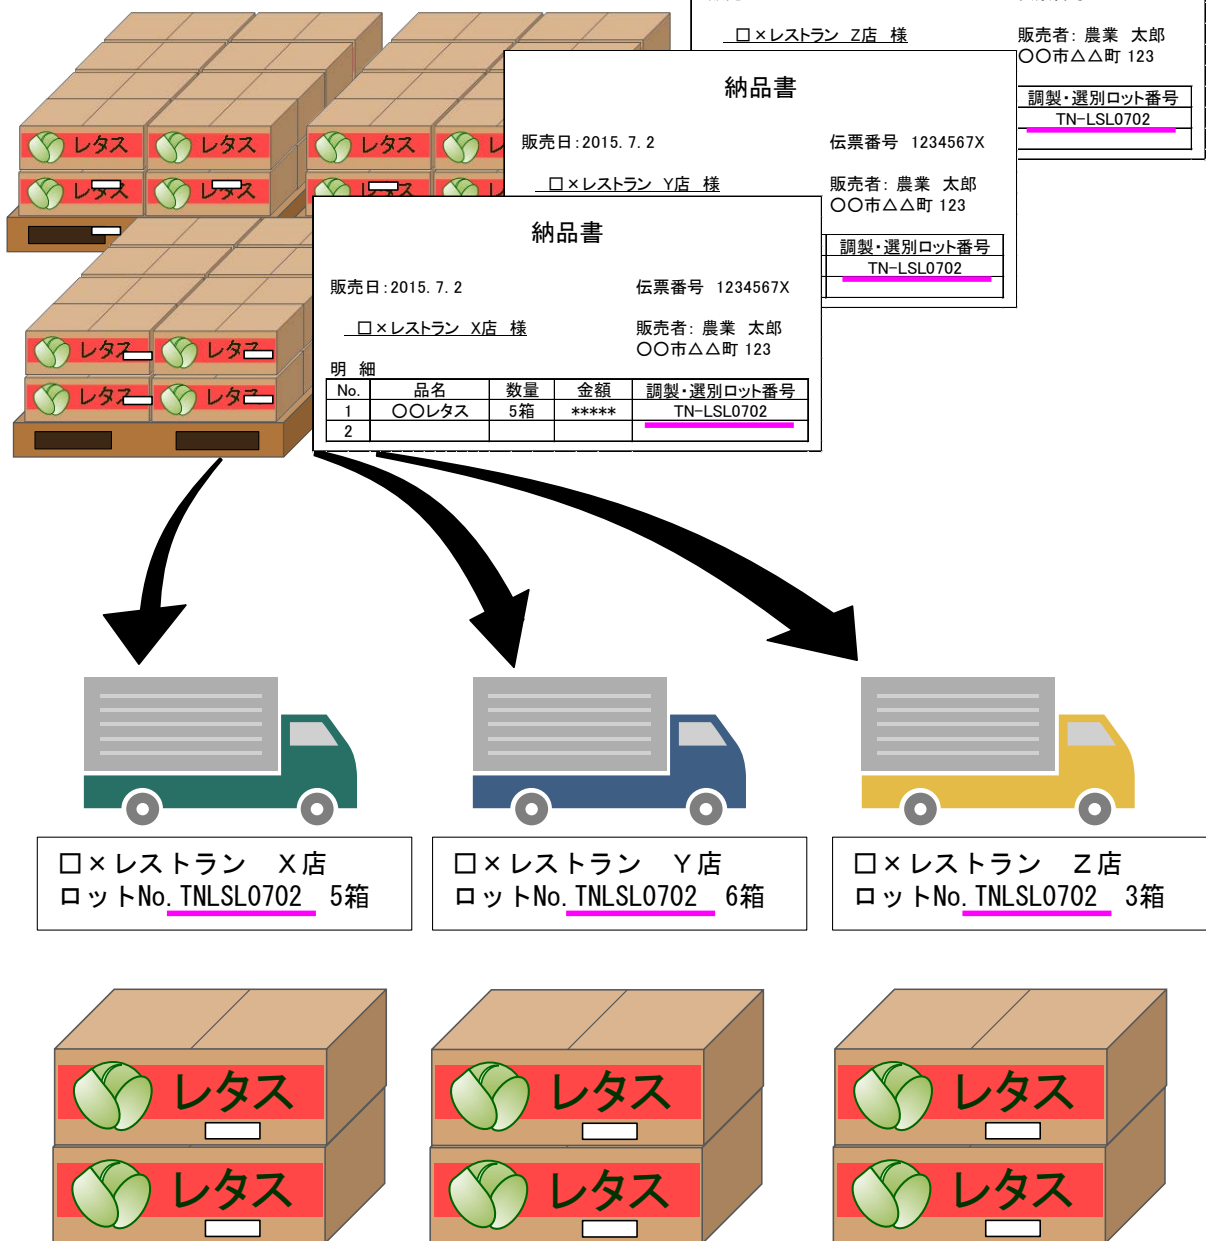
レタス
レタス
レタス
レタス
レタス
レタス
レタス
レタス
レタス
レタス
レタス
レタス

□×レストラン Z店 様
販売者: 農業 太郎
○○市△△町 123
調製・選別ロット番号
TN-LSL0702

納品書
販売日:2015. 7. 2
伝票番号 1234567X
□×レストラン Y店 様
販売者: 農業 太郎
○○市△△町 123
調製・選別ロット番号
TN-LSL0702

納品書
販売日:2015. 7. 2
伝票番号 1234567X
□×レストラン X店 様
販売者: 農業 太郎
○○市△△町 123
明 細

| No. | 品名 | 数量 | 金額 | 調製・選別ロット番号 |
|---|---|---|---|---|
| 1 | ○○レタス | 5箱 | ***** | TN-LSL0702 |
| 2 | | | | |

□×レストラン X店
ロットNo. TNLSL0702 5箱

□×レストラン Y店
ロットNo. TNLSL0702 6箱

□×レストラン Z店
ロットNo. TNLSL0702 3箱

レタス
レタス
レタス
レタス
レタス
レタス